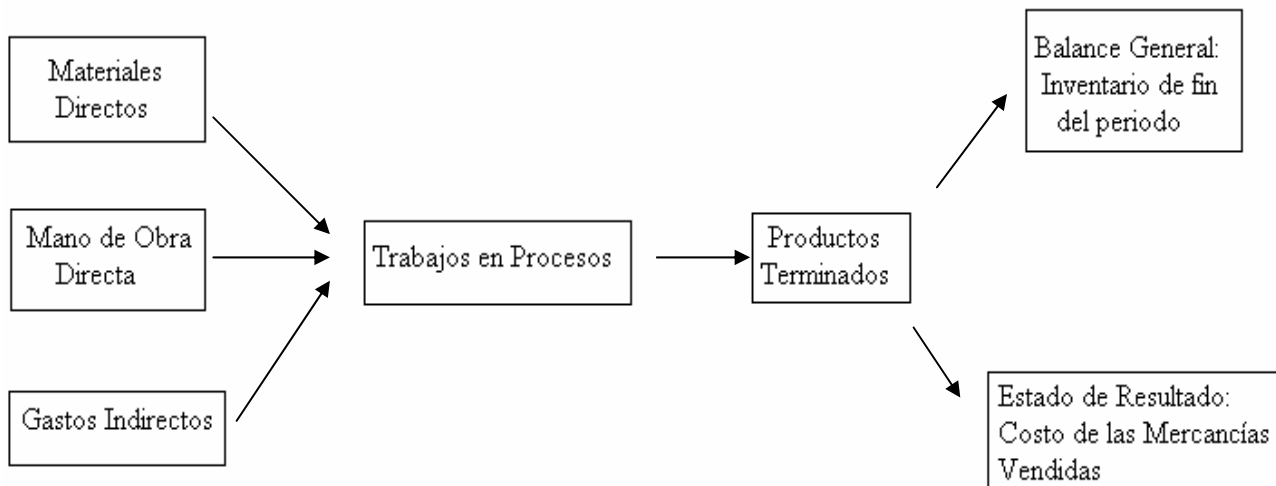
Materiales Directos

Mano de Obra Directa

Gastos Indirectos

Trabajos en Procesos

Productos Terminados

Balance General: Inventario de fin del periodo

Estado de Resultado: Costo de las Mercancías Vendidas